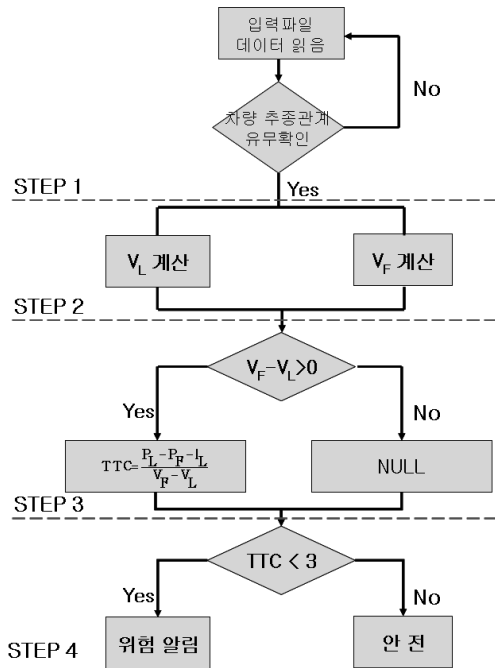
입력파일 데이터 읽음

No

차량 추종관계 유무확인

STEP 1

Yes

$V_L$ 계산

$V_F$ 계산

STEP 2

$V_F-V_L>0$

Yes

No

$TTC=\frac{P_L-P_F-l_L}{V_F-V_L}$

NULL

STEP 3

TTC < 3

Yes

No

STEP 4

위험 알림

안 전